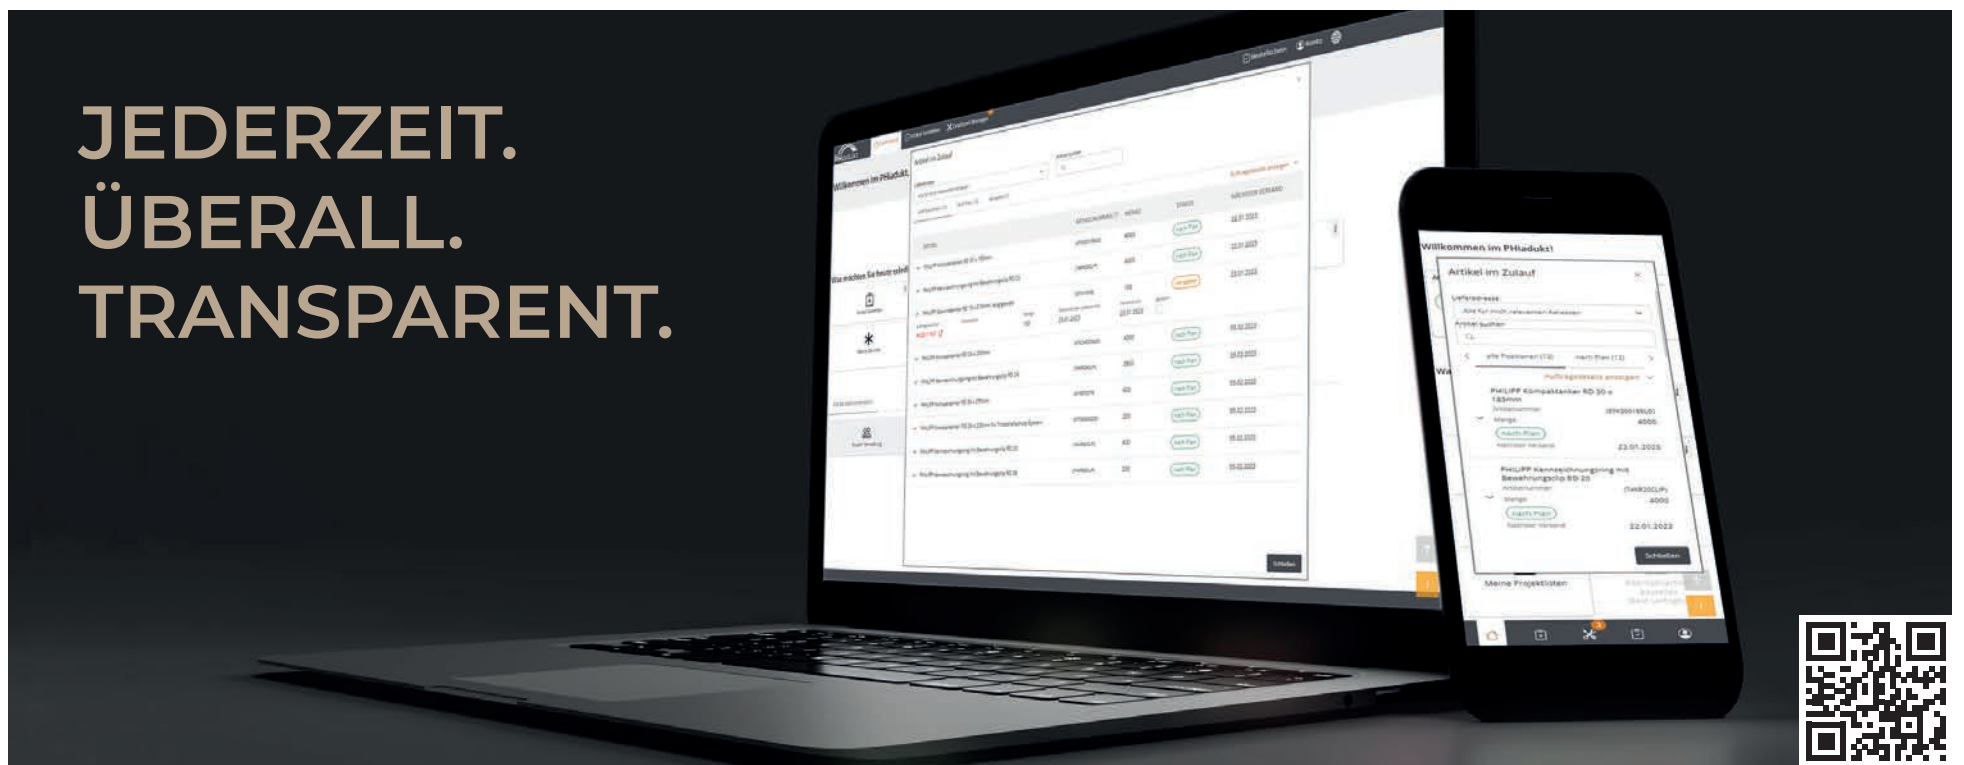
JEDERZEIT.
ÜBERALL.
TRANSPARENT.

Willkommen im PHIadukt!

Artikel im Zulauf

Lieferadresse

Artikel suchen

Schließen

Willkommen im PHIadukt!

Artikel im Zulauf

Lieferadresse

Alle für mich relevanten Adressen

Artikel suchen

alle Positionen (13)

nach Plan (13)

PHILIPP Kompaktanker RD 30 x 185mm

Artikelnummer

Menge

4000

nach Plan

Nächster Versand

23.01.2023

PHILIPP Kennzeichnungsring mit Bewehrungsclip RD 20

Artikelnummer

Menge

4000

nach Plan

Nächster Versand

22.01.2023

Schließen

Meine Projektlisten